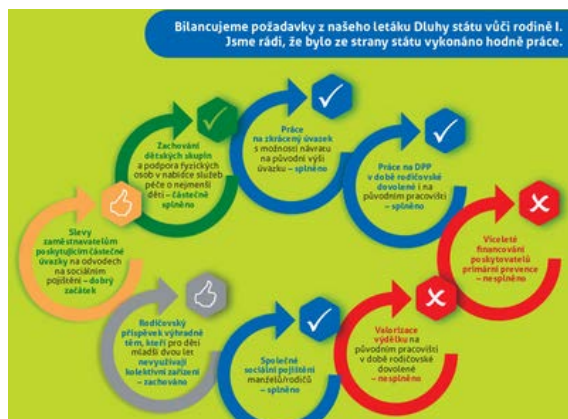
Bilancujeme požadavky z našeho letáku Dluhy státu vůči rodině I. Jsme rádi, že bylo ze strany státu vykonáno hodně práce.

Slevy zaměstnavatelům poskytujícím částečné úvazky na odvodech na sociálním pojištění – dobrý začátek

Zachování dětských skupin a podpora fyzických osob v nabídce služeb péče o nejmenší děti – částečně splněno

Práce na zkrácený úvazek s možností návratu na původní výši úvazku – splněno

Práce na DPP v době rodičovské dovolené i na původním pracovišti – splněno

Víceleté financování poskytovatelů primární prevence – nesplněno

Rodičovský příspěvek výhradně těm, kteří pro děti mladší dvou let nevyužívají kolektivní zařízení – zachováno

Společné sociální pojištění manželů/rodičů – splněno

Valorizace výdělku na původním pracovišti v době rodičovské dovolené – nesplněno